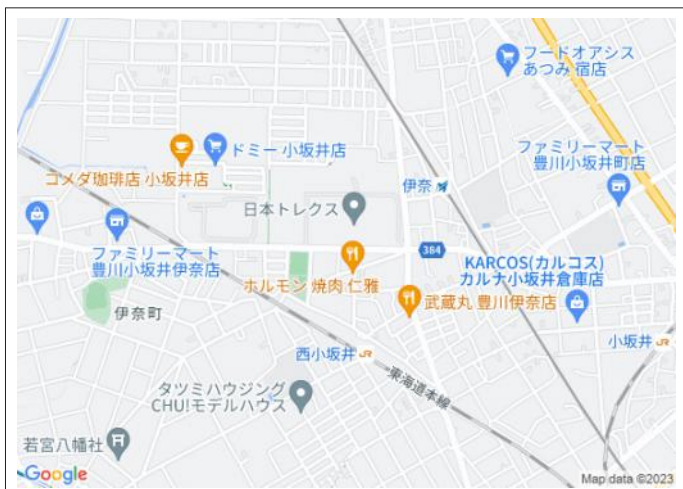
フードオアシス
あつみ 宿店

ドミー 小坂井店

コメダ珈琲店 小坂井店

ファミリーマート
豊川小坂井町店

伊奈

日本トレクス

384

ファミリーマート
豊川小坂井伊奈店

KARCOS(カルコス)
カルナ小坂井倉庫店

ホルモン 焼肉 仁雅

武蔵丸 豊川伊奈店

伊奈町

小坂井

西小坂井

東海道本線

タツミハウジング
CHUIモデルハウス

若宮八幡社

Google

Map data ©2023